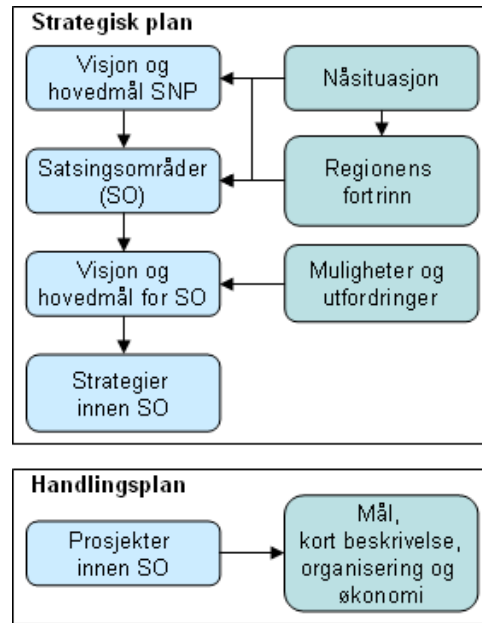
Strategisk plan

Visjon og hovedmål SNP

Nåsituasjon

Satsingsområder (SO)

Regionens fortrinn

Visjon og hovedmål for SO

Muligheter og utfordringer

Strategier innen SO

Handlingsplan

Prosjekter innen SO

Mål, kort beskrivelse, organisering og økonomi